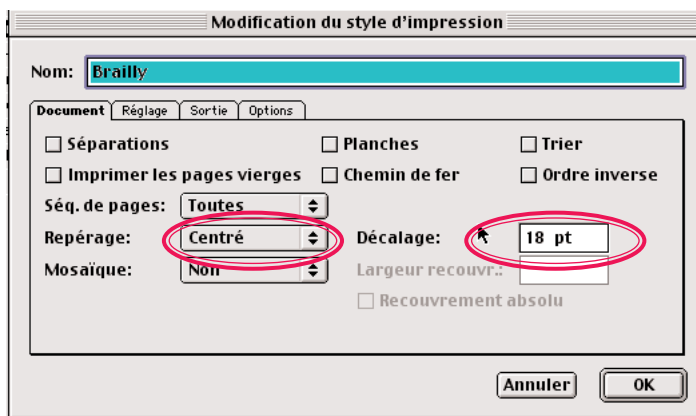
Modification du style d'impression

Nom: Brailly

Document | Réglage | Sortie | Options

Séparations

Planches

Trier

Imprimer les pages vierges

Chemin de fer

Ordre inverse

Séq. de pages: Toutes

Repérage: Centré

Décalage: 18 pt

Mosaïque: Non

Largeur recouvr.:

Recouvrement absolu

Annuler

OK